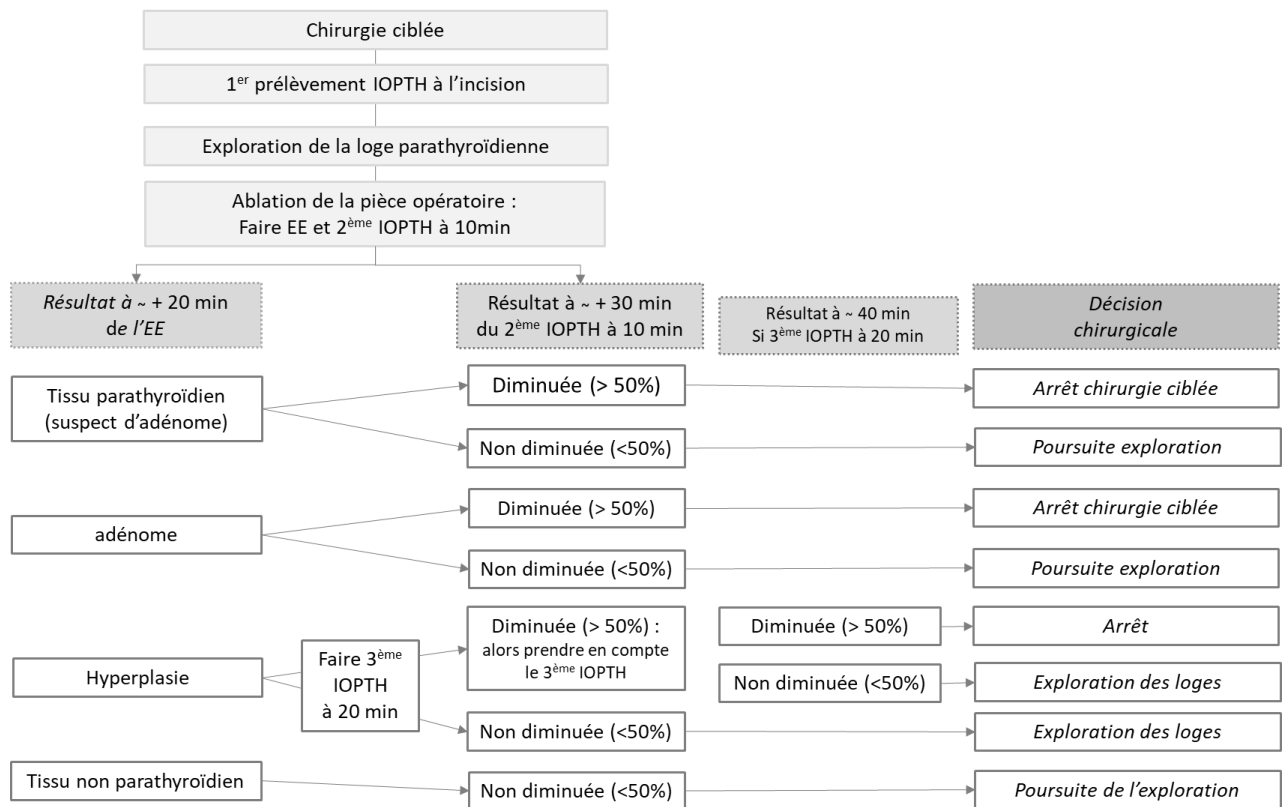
Chirurgie ciblée

1$^{er}$ prélèvement IOPTH à l'incision

Exploration de la loge parathyroïdienne

Ablation de la pièce opératoire : Faire EE et 2$^{ème}$ IOPTH à 10min

Résultat à ~ + 20 min de l'EE

Résultat à ~ + 30 min du 2$^{ème}$ IOPTH à 10 min

Résultat à ~ 40 min Si 3$^{ème}$ IOPTH à 20 min

Décision chirurgicale

Tissu parathyroïdien (suspect d'adénome)

Diminuée (> 50%)

Arrêt chirurgie ciblée

Non diminuée (<50%)

Poursuite exploration

adénome

Diminuée (> 50%)

Arrêt chirurgie ciblée

Non diminuée (<50%)

Poursuite exploration

Hyperplasie

Faire 3$^{ème}$ IOPTH à 20 min

Diminuée (> 50%) : alors prendre en compte le 3$^{ème}$ IOPTH

Diminuée (> 50%)

Arrêt

Non diminuée (<50%)

Exploration des loges

Non diminuée (<50%)

Exploration des loges

Tissu non parathyroïdien

Non diminuée (<50%)

Poursuite de l'exploration